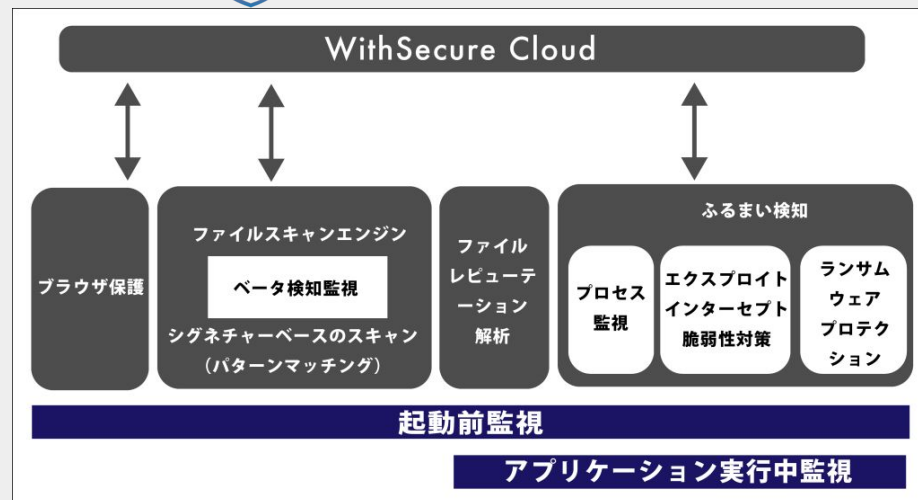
WithSecure Cloud

ブラウザ保護

ファイルスキャンエンジン

ベータ検知監視

シグネチャーベースのスキャン（パターンマッチング）

ファイルレピューテーション解析

ふるまい検知

プロセス監視

エクスプロイトインターセプト脆弱性対策

ランサムウェアプロテクション

起動前監視

アプリケーション実行中監視